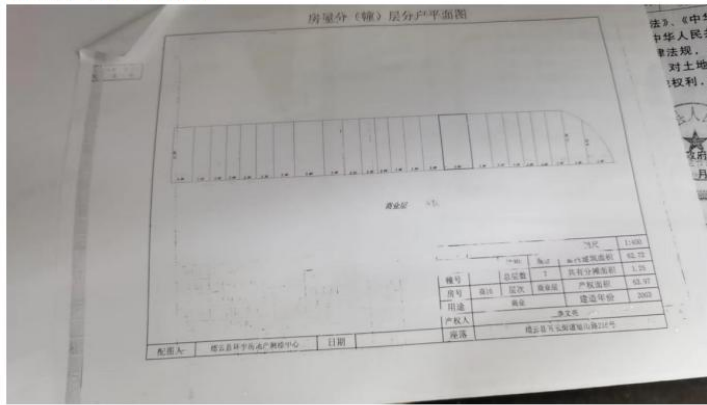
房屋分（幢）层分户平面图

商业层

| | | | 比尺 | 1:600 |
|---|---|---|---|---|
| | | 所在层 | 套内建筑面积 | 62.72 |
| 幢号 | | 总层数 | 7 | 共有分摊面积 | 1.25 |
| 房号 | 商18 | 层次 | 商业层 | 产权面积 | 63.97 |
| 用途 | 商业 | | 建造年份 | 2003 |
| 产权人 | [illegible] |
| 座落 | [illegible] |

配图人： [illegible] 日期

法》、《中华
中华人民共
律法规，
对土地
权利，